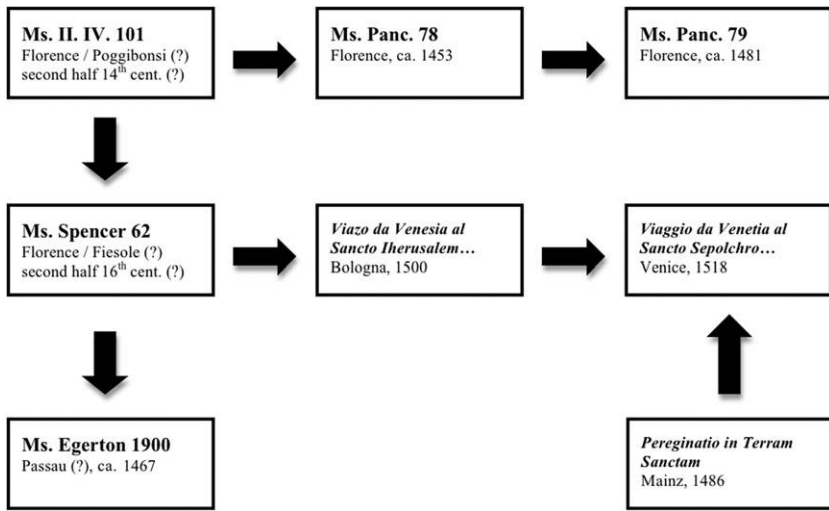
**Ms. II. IV. 101**
Florence / Poggibonsi (?)
second half 14$^{th}$ cent. (?)

**Ms. Panc. 78**
Florence, ca. 1453

**Ms. Panc. 79**
Florence, ca. 1481

**Ms. Spencer 62**
Florence / Fiesole (?)
second half 16$^{th}$ cent. (?)

***Viazo da Venesia al Sancto Iherusalem…***
Bologna, 1500

***Viaggio da Venetia al Sancto Sepolchro…***
Venice, 1518

**Ms. Egerton 1900**
Passau (?), ca. 1467

***Pereginatio in Terram Sanctam***
Mainz, 1486